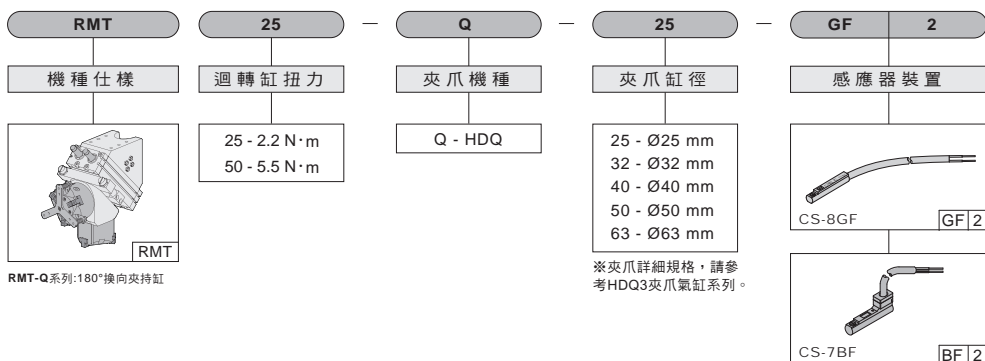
RMT

25

—

Q

—

25

—

GF 2

機種仕樣

迴轉缸扭力

夾爪機種

夾爪缸徑

感應器裝置

RMT

RMT-Q系列:180°換向夾持缸

25 - 2.2 N·m
50 - 5.5 N·m

Q - HDQ

25 - Ø25 mm
32 - Ø32 mm
40 - Ø40 mm
50 - Ø50 mm
63 - Ø63 mm

※夾爪詳細規格，請參考HDQ3夾爪氣缸系列。

CS-8GF

GF 2

CS-7BF

BF 2